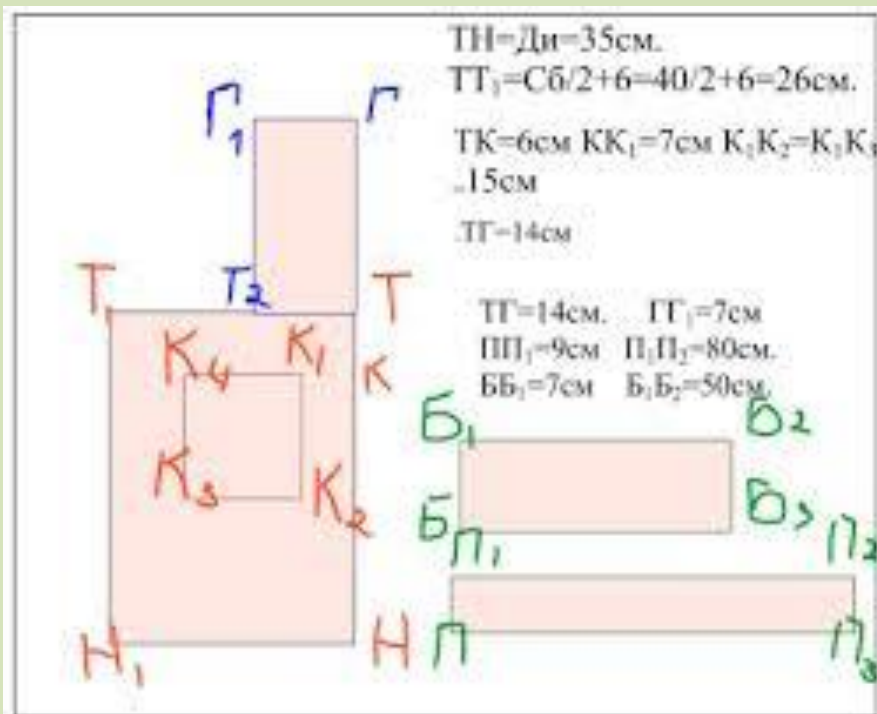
ТН=Ди=35см.
$ТТ_1$=Сб/2+6=40/2+6=26см.

ТК=6см $КК_1$=7см $К_1К_2$=$К_1К_4$ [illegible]
.15см

.ТГ=14см

ТГ=14см. $ГГ_1$=7см
$ПП_1$=9см $П_1П_2$=80см.
$ББ_1$=7см $Б_1Б_2$=50см.

$Г_1$ Г
$Т_1$ $Т_2$ Т
$К_4$ $К_1$ К
$К_3$ $К_2$
$Н_1$ Н
$Б_1$ $Б_2$
Б $Б_3$
$П_1$ $П_2$
П $П_3$